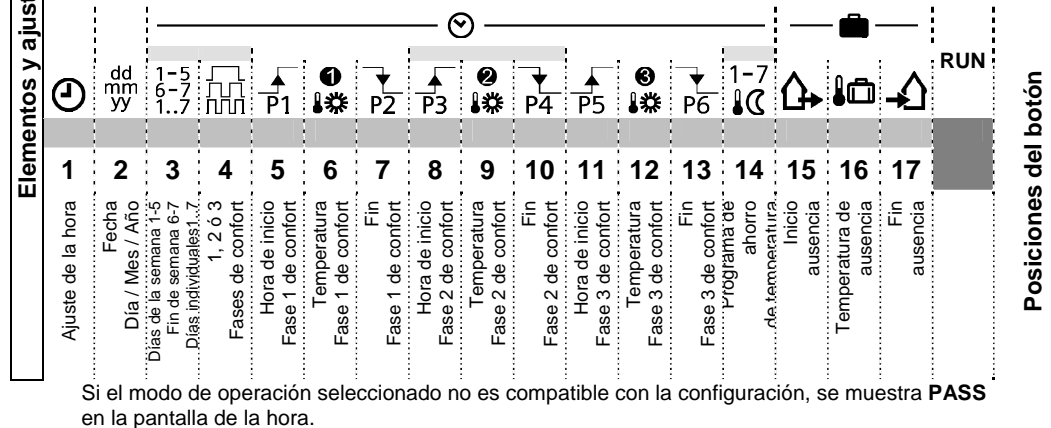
Elementos y ajus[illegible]

dd mm yy

1-5 6-7 1..7

P1 P2 P3 P4 P5 P6

1-7

RUN

| 1 | 2 | 3 | 4 | 5 | 6 | 7 | 8 | 9 | 10 | 11 | 12 | 13 | 14 | 15 | 16 | 17 |
|---|---|---|---|---|---|---|---|---|---|---|---|---|---|---|---|---|
| Ajuste de la hora | Fecha Día / Mes / Año | Días de la semana 1-5 Fin de semana 6-7 Días individuales1..7 | 1, 2 ó 3 Fases de confort | Hora de inicio Fase 1 de confort | Temperatura Fase 1 de confort | Fin Fase 1 de confort | Hora de inicio Fase 2 de confort | Temperatura Fase 2 de confort | Fin Fase 2 de confort | Hora de inicio Fase 3 de confort | Temperatura Fase 3 de confort | Fin Fase 3 de confort | Programa de ahorro de temperatura | Inicio ausencia | Temperatura de ausencia | Fin ausencia |

Posiciones del botón

Si el modo de operación seleccionado no es compatible con la configuración, se muestra **PASS** en la pantalla de la hora.